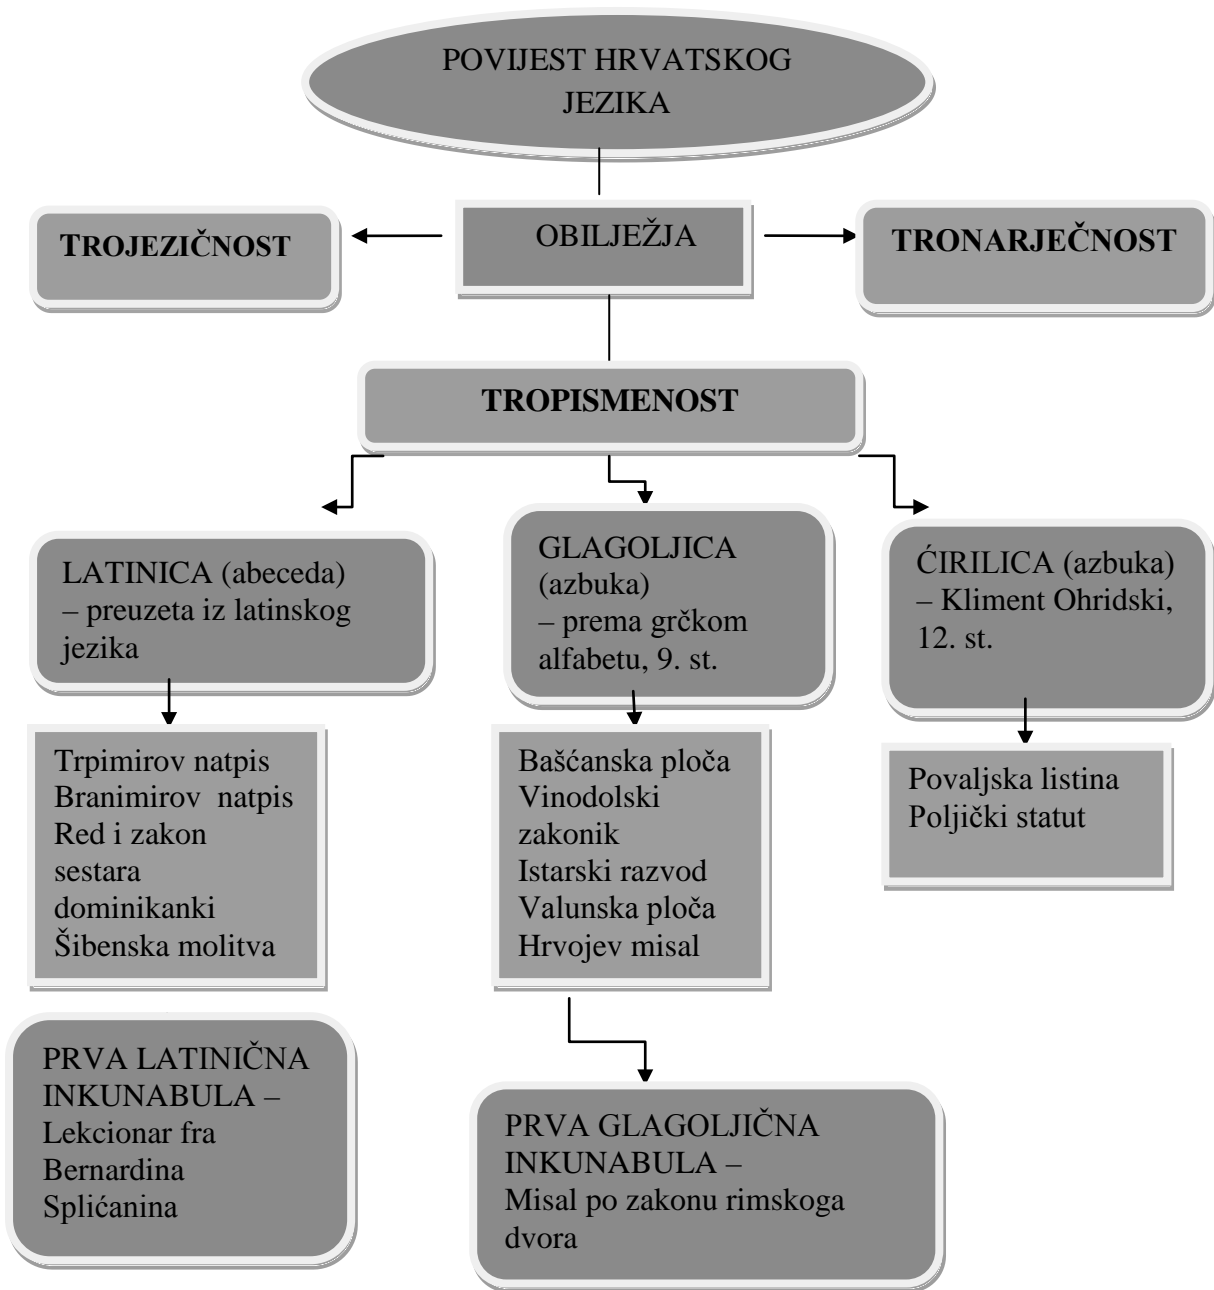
POVIJEST HRVATSKOG JEZIKA

TROJEZIČNOST

OBILJEŽJA

TRONARJEČNOST

TROPISMENOST

LATINICA (abeceda) – preuzeta iz latinskog jezika

GLAGOLJICA (azbuka) – prema grčkom alfabetu, 9. st.

ĆIRILICA (azbuka) – Kliment Ohridski, 12. st.

Trpimirov natpis
Branimirov natpis
Red i zakon sestara dominikanki
Šibenska molitva

Bašćanska ploča
Vinodolski zakonik
Istarski razvod
Valunska ploča
Hrvojev misal

Povaljska listina
Poljički statut

PRVA LATINIČNA INKUNABULA – Lekcionar fra Bernardina Splićanina

PRVA GLAGOLJIČNA INKUNABULA – Misal po zakonu rimskoga dvora